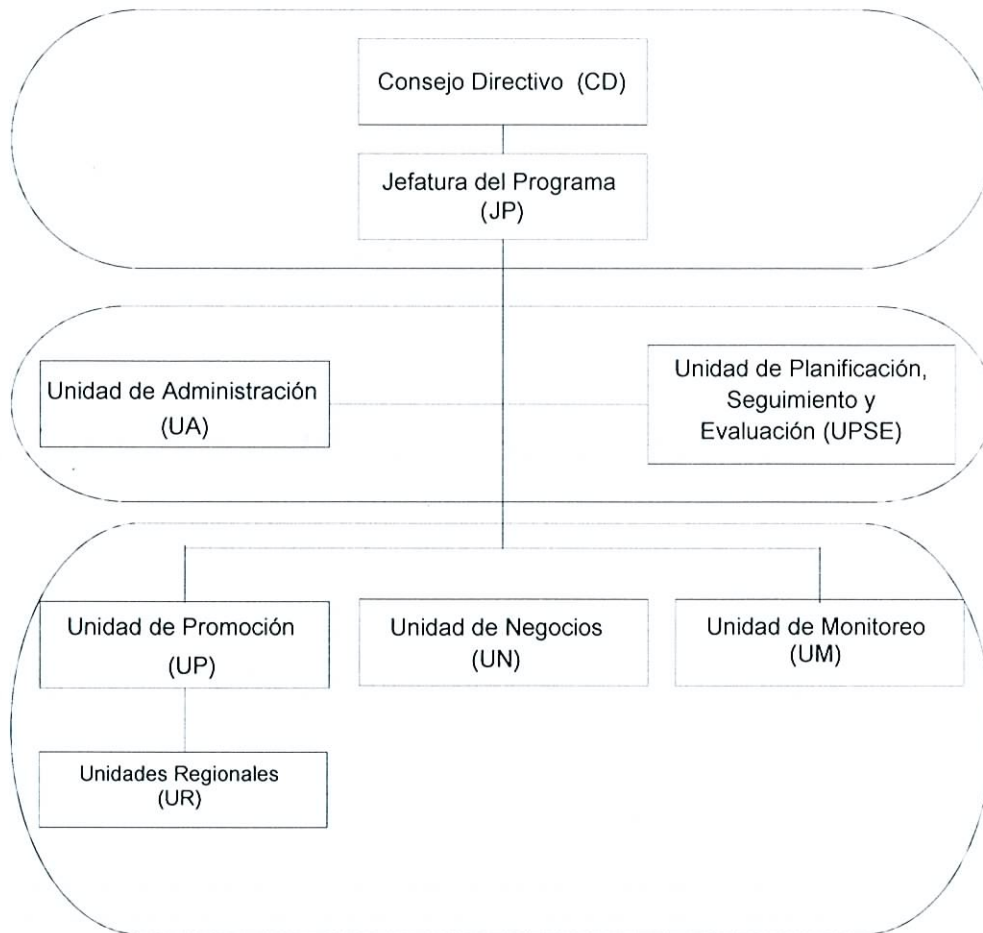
Consejo Directivo (CD)

Jefatura del Programa (JP)

Unidad de Administración (UA)

Unidad de Planificación, Seguimiento y Evaluación (UPSE)

Unidad de Promoción (UP)

Unidad de Negocios (UN)

Unidad de Monitoreo (UM)

Unidades Regionales (UR)